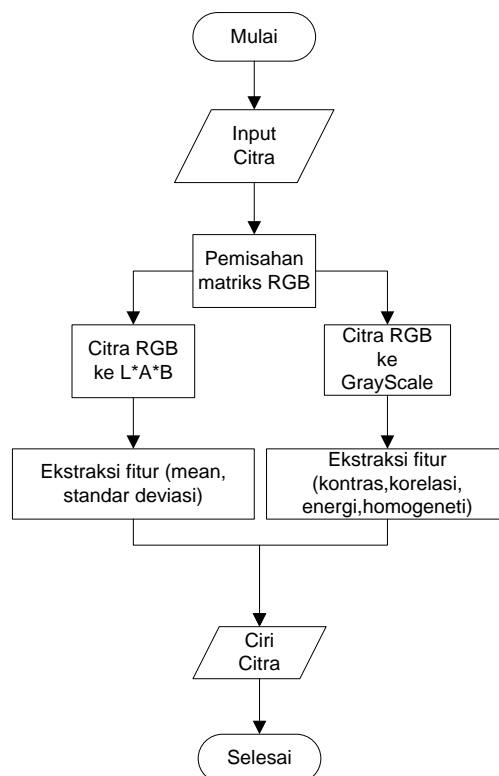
Mulai

Input Citra

Pemisahan matriks RGB

Citra RGB ke L*A*B

Citra RGB ke GrayScale

Ekstraksi fitur (mean, standar deviasi)

Ekstraksi fitur (kontras,korelasi, energi,homogeneti)

Ciri Citra

Selesai